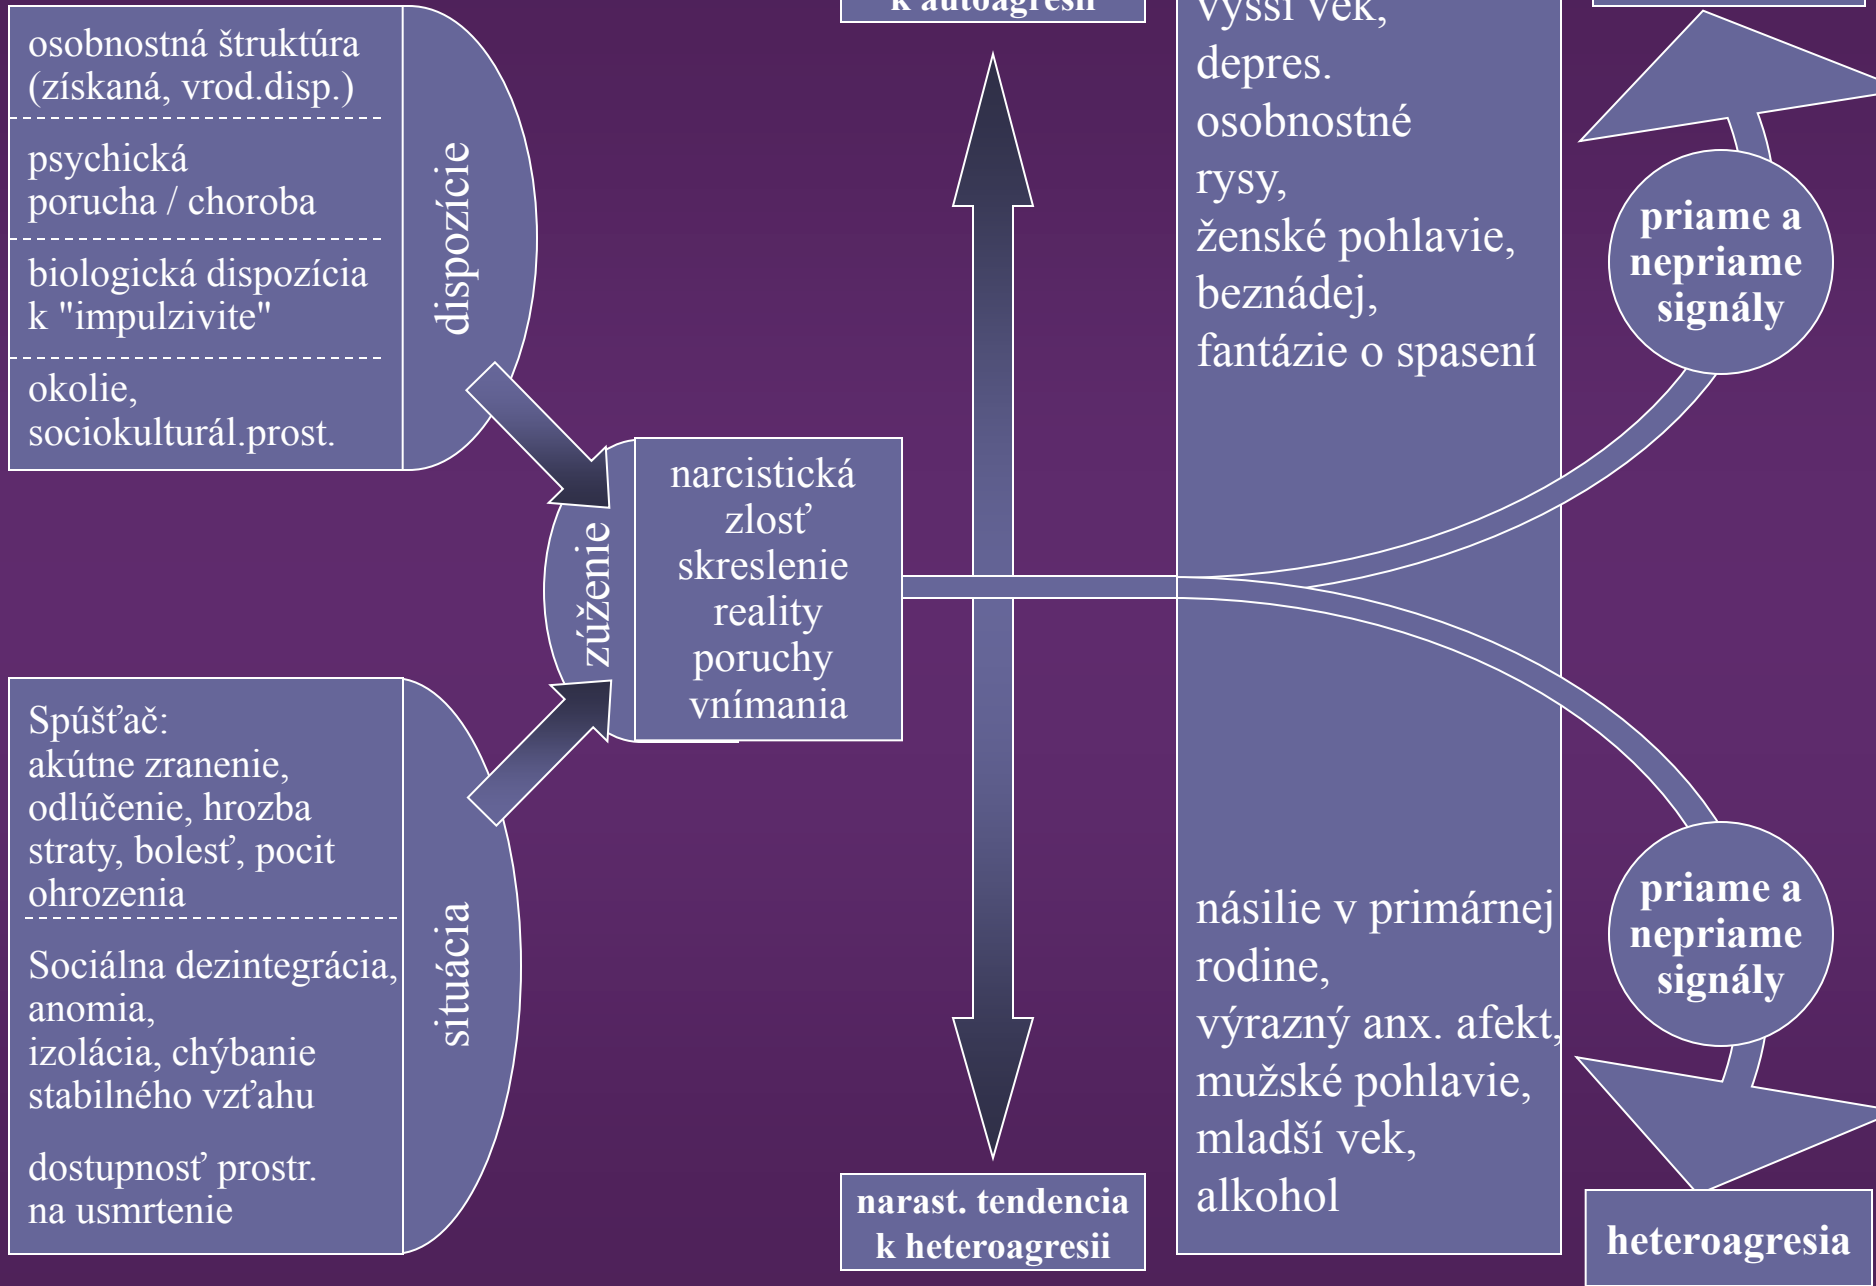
osobnostná štruktúra (získaná, vrod.disp.)

psychická porucha / choroba

biologická dispozícia k "impulzivite"

okolie, sociokulturál.prost.

dispozície

Spúšťač: akútne zranenie, odlúčenie, hrozba straty, bolesť, pocit ohrozenia

Sociálna dezintegrácia, anomia, izolácia, chýbanie stabilného vzťahu

dostupnosť prostr. na usmrtenie

situácia

zúženie

narcistická zlosť skreslenie reality poruchy vnímania

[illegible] k autoagresii

narast. tendencia k heteroagresii

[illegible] vyšší vek, depres. osobnostné rysy, ženské pohlavie, beznádej, fantázie o spasení

násilie v primárnej rodine, výrazný anx. afekt, mužské pohlavie, mladší vek, alkohol

priame a nepriame signály

priame a nepriame signály

heteroagresia